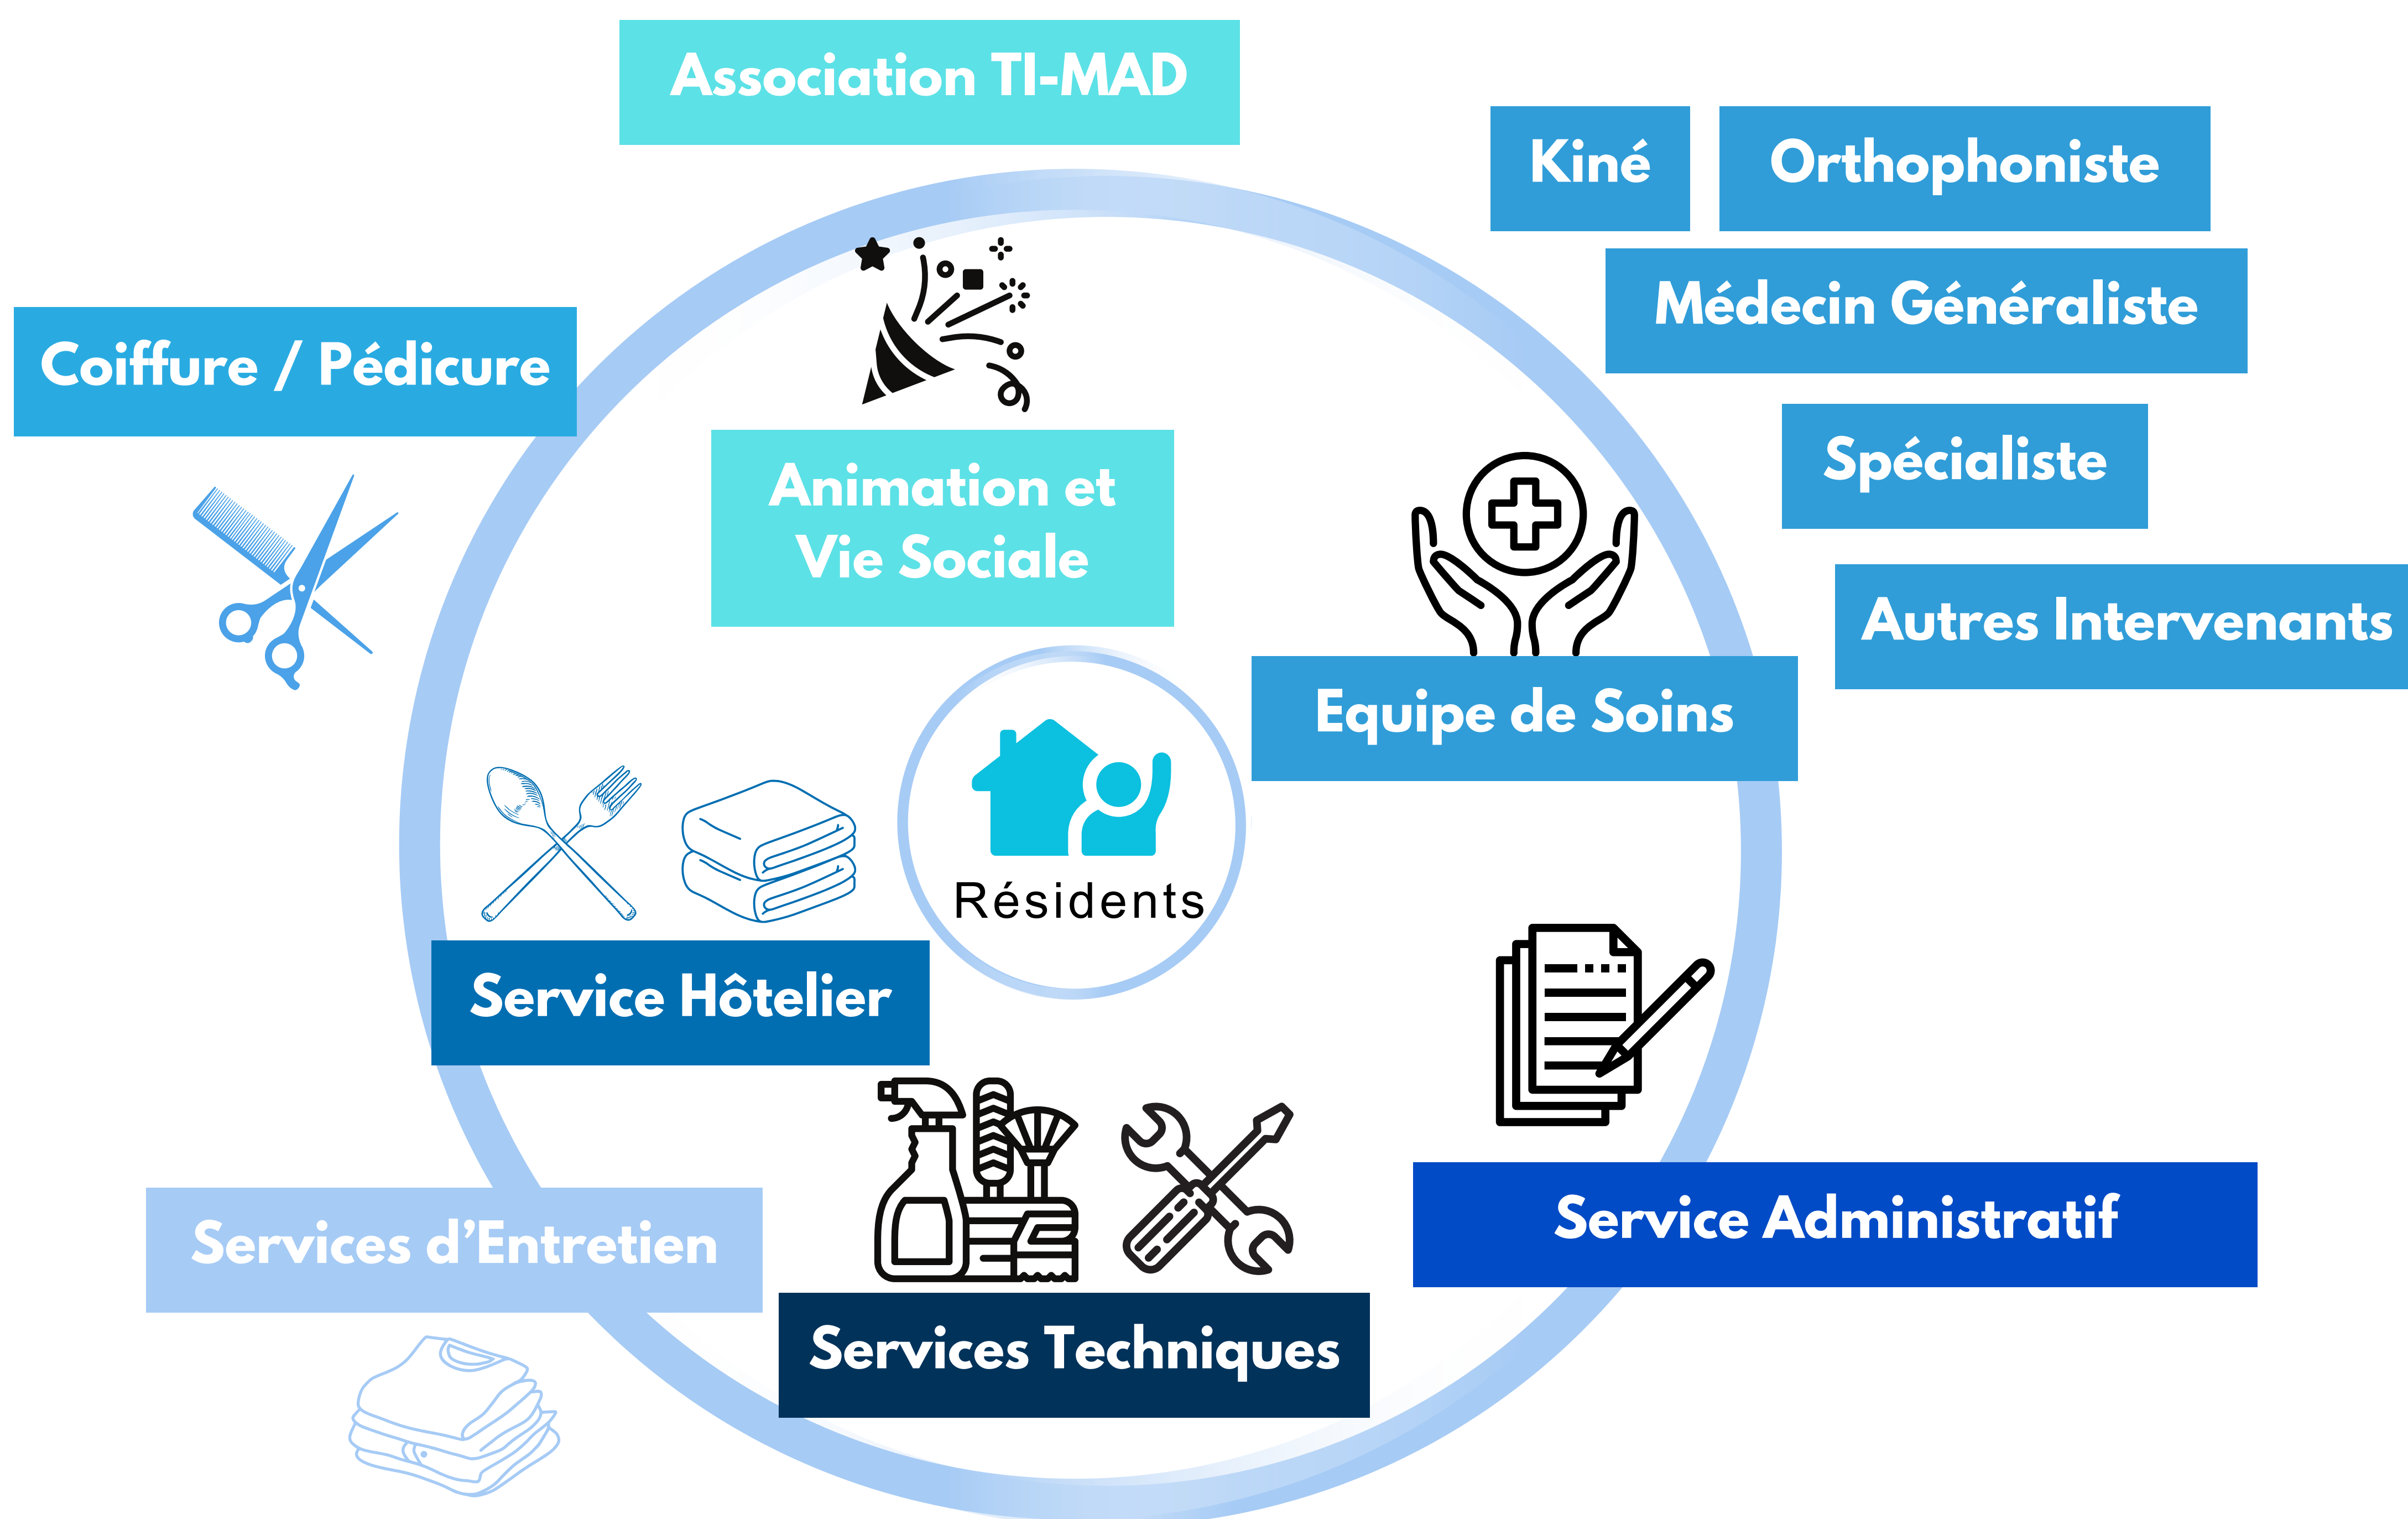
Association TI-MAD

Kiné

Orthophoniste

Médecin Généraliste

Coiffure / Pédicure

Spécialiste

Animation et Vie Sociale

Autres Intervenants

Equipe de Soins

Résidents

Service Hôtelier

Service Administratif

Services d'Entretien

Services Techniques